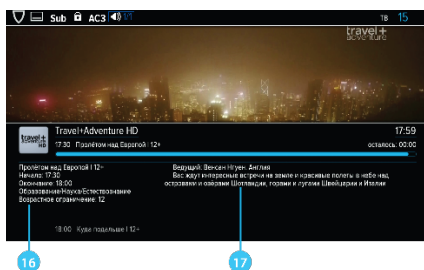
Sub AC3 18 15

travel+ adventure

travel+ adventure HD

Travel+Adventure HD 17:59

17:30 Пролётом над Европой | 12+ осталось: 00:00

Пролётом над Европой | 12+
Начало: 17:30
Окончание: 18:00
Образование/Наука/Естествознание
Возрастное ограничение: 12

Ведущий: Венсан Нгуен. Англия
Вас ждут интересные встречи на земле и красивые полеты в небе над островами и озерами Шотландии, горами и лугами Швейцарии и Италии

18:00 Кухо подельные | 12+

16

17